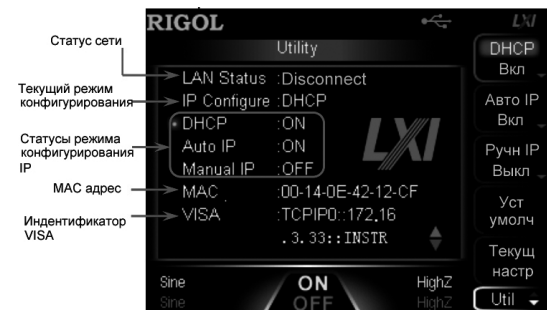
Статус сети

Текущий режим конфигурирования

Статусы режима конфигурирования IP

MAC адрес

Индентификатор VISA

RIGOL

LXI

Utility

LAN Status :Disconnect
IP Configure :DHCP
DHCP :ON
Auto IP :ON
Manual IP :OFF
MAC :00-14-0E-42-12-CF
VISA :TCPIP0::172.16
.3.33::INSTR

LXI

DHCP Вкл

Авто IP Вкл

Ручн IP Выкл

Уст умолч

Текущ настр

Util

Sine
Sine

ON
OFF

HighZ
HighZ